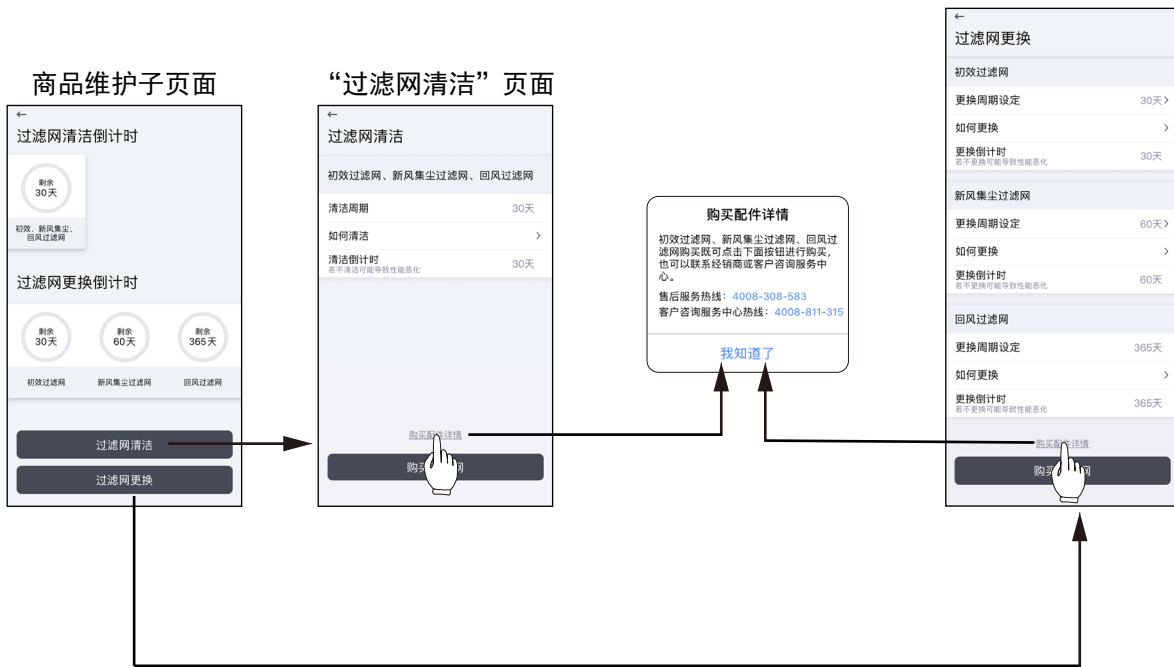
商品维护子页面

←
过滤网清洁倒计时

剩余
30天

初效、新风集尘、回风过滤网

过滤网更换倒计时

剩余
30天

剩余
60天

剩余
365天

初效过滤网

新风集尘过滤网

回风过滤网

过滤网清洁

过滤网更换

“过滤网清洁”页面

←
过滤网清洁

初效过滤网、新风集尘过滤网、回风过滤网

清洁周期 30天

如何清洁 >

清洁倒计时 30天
若不清洁可能导致性能恶化

购买配件详情

购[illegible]网

购买配件详情

初效过滤网、新风集尘过滤网、回风过滤网购买既可点击下面按钮进行购买，也可以联系经销商或客户咨询服务中心。

售后服务热线：4008-308-583

客户咨询服务中心热线：4008-811-315

我知道了

←
过滤网更换

初效过滤网

更换周期设定 30天>

如何更换 >

更换倒计时 30天
若不更换可能导致性能恶化

新风集尘过滤网

更换周期设定 60天>

如何更换 >

更换倒计时 60天
若不更换可能导致性能恶化

回风过滤网

更换周期设定 365天

如何更换 >

更换倒计时 365天
若不更换可能导致性能恶化

购买配件详情

购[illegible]网